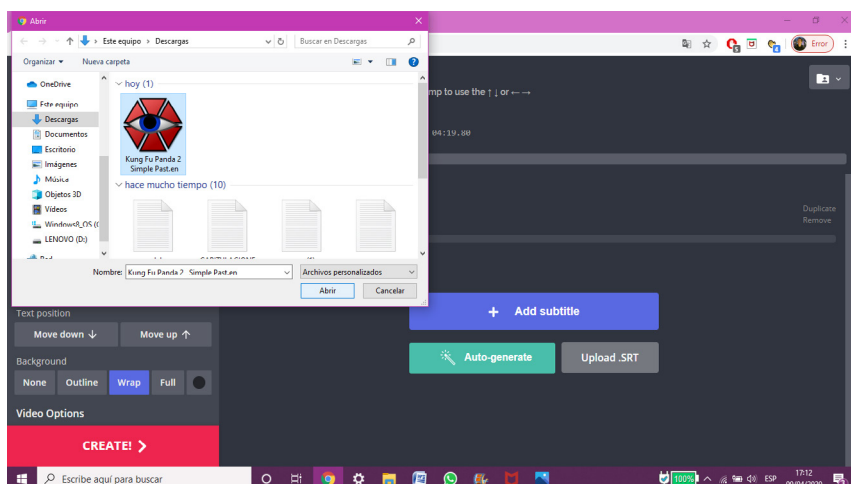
Abrir

Este equipo > Descargas

Buscar en Descargas

Organizar ▾ Nueva carpeta

OneDrive
Este equipo
Descargas
Documentos
Escritorio
Imágenes
Música
Objetos 3D
Vídeos
Windows8_OS (C
LENOVO (D:)

hoy (1)

Kung Fu Panda 2 Simple Past.en

hace mucho tiempo (10)

Nombre: Kung Fu Panda 2 Simple Past.en

Archivos personalizados

Abrir Cancelar

Error

mp to use the ↑↓ or ←→

04:19.80

Duplicate
Remove

Text position

Move down ↓ Move up ↑

Background

None Outline Wrap Full

Video Options

CREATE! >

+ Add subtitle

Auto-generate Upload .SRT

Escribe aquí para buscar

100%

ESP

17:12